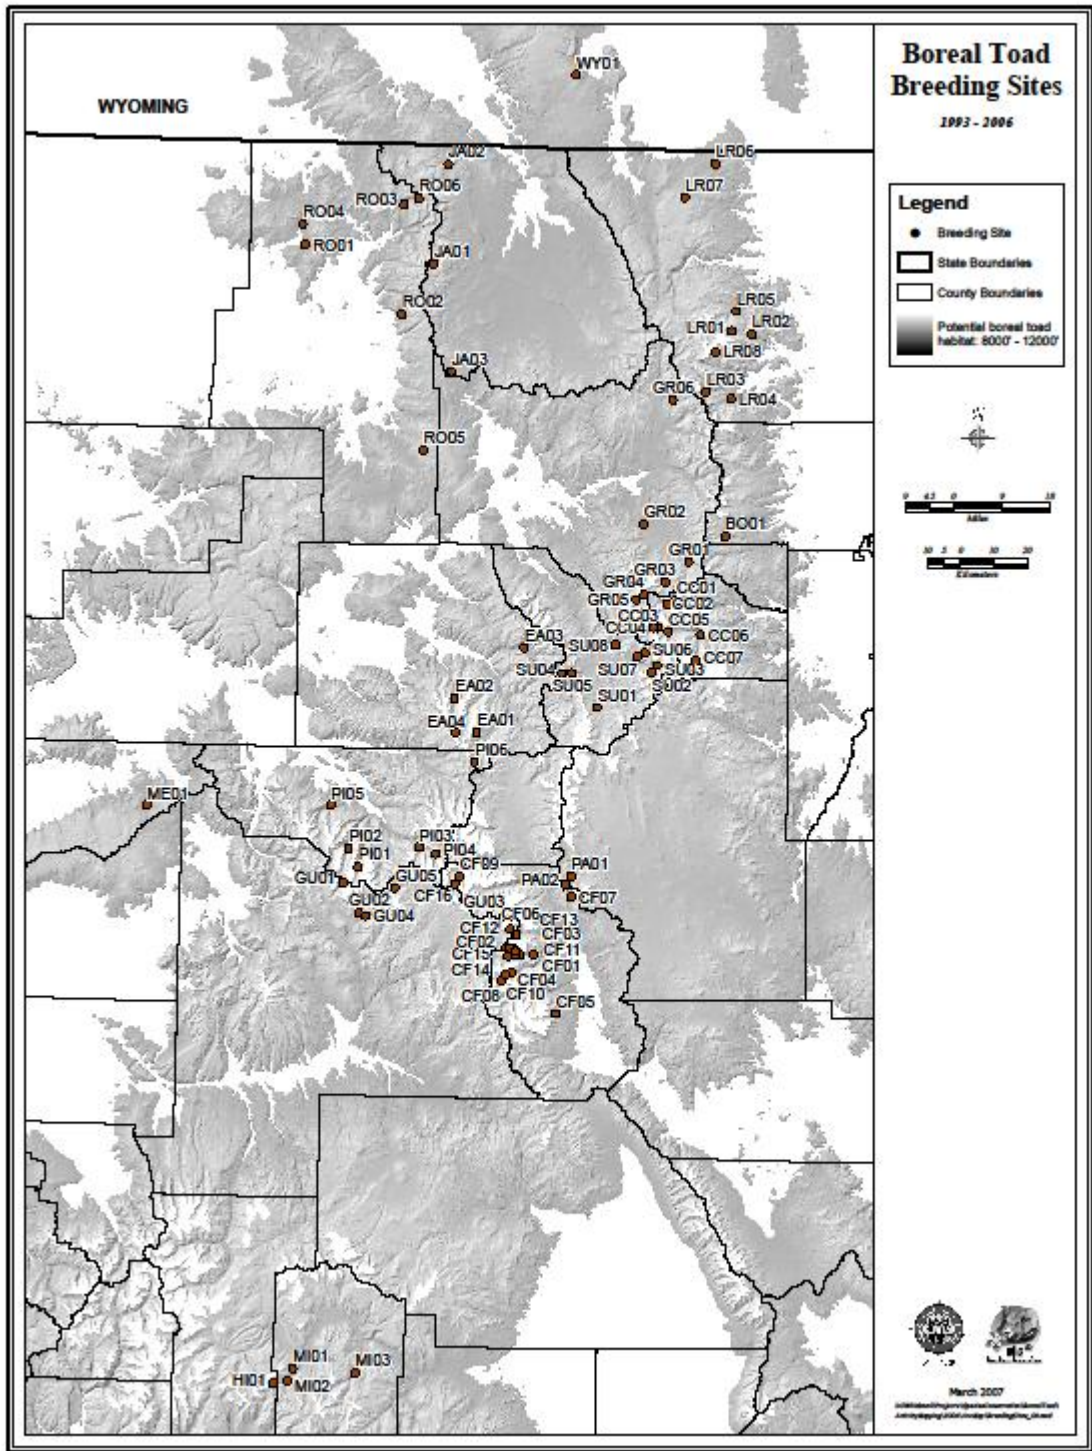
Boreal Toad Breeding Sites

1993 - 2006

Legend

Breeding Site

State Boundaries

County Boundaries

Potential boreal toad habitat: 8000' - 12000'

Miles

Kilometers

March 2007

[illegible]

WYOMING

WY01

JA02

LR06

LR07

RO03

RO06

RO04

RO01

JA01

LR05

RO02

LR01

LR02

LR08

JA03

GR06

LR03

LR04

RO05

GR02

BO01

GR01

GR03

GR04

CC01

GR05

GC02

CC03

CC04

CC05

CC06

EA03

SU08

SU06

CC07

SU04

SU07

SU03

SU05

SU02

EA02

SU01

EA04

EA01

PI06

ME01

PI05

PI03

PI02

PI04

PI01

CF09

PA01

GU01

GU05

PA02

CF16

CF07

GU02

GU04

GU03

CF06

CF13

CF12

CF03

CF02

CF11

CF15

CF01

CF14

CF04

CF08

CF10

CF05

MI01

MI03

HI01

MI02